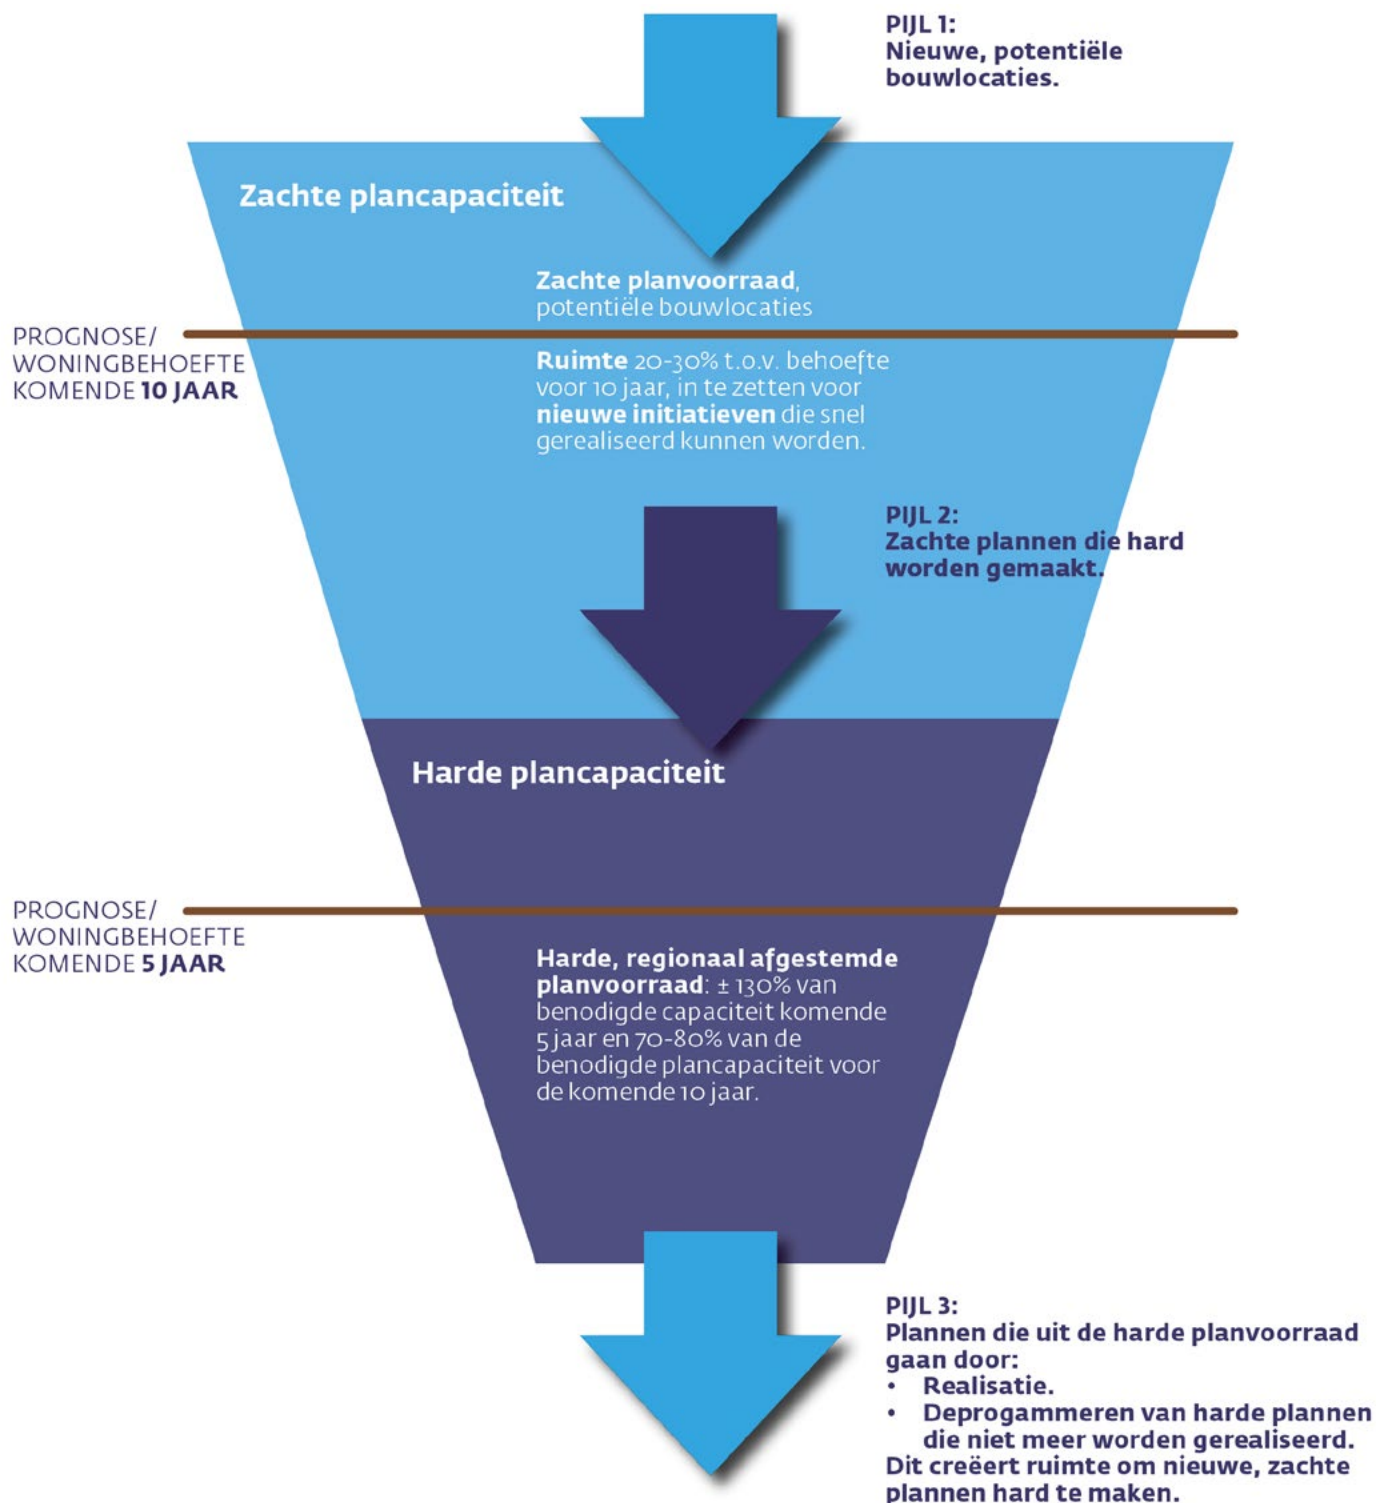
PIJL 1:
Nieuwe, potentiële bouwlocaties.

Zachte plancapaciteit

Zachte planvoorraad, potentiële bouwlocaties

PROGNOSE/ WONINGBEHOEFTE KOMENDE 10 JAAR

Ruimte 20-30% t.o.v. behoefte voor 10 jaar, in te zetten voor nieuwe initiatieven die snel gerealiseerd kunnen worden.

PIJL 2:
Zachte plannen die hard worden gemaakt.

Harde plancapaciteit

PROGNOSE/ WONINGBEHOEFTE KOMENDE 5 JAAR

Harde, regionaal afgestemde planvoorraad: ± 130% van benodigde capaciteit komende 5 jaar en 70-80% van de benodigde plancapaciteit voor de komende 10 jaar.

PIJL 3:
Plannen die uit de harde planvoorraad gaan door:
• Realisatie.
• Deprogammeren van harde plannen die niet meer worden gerealiseerd.
Dit creëert ruimte om nieuwe, zachte plannen hard te maken.